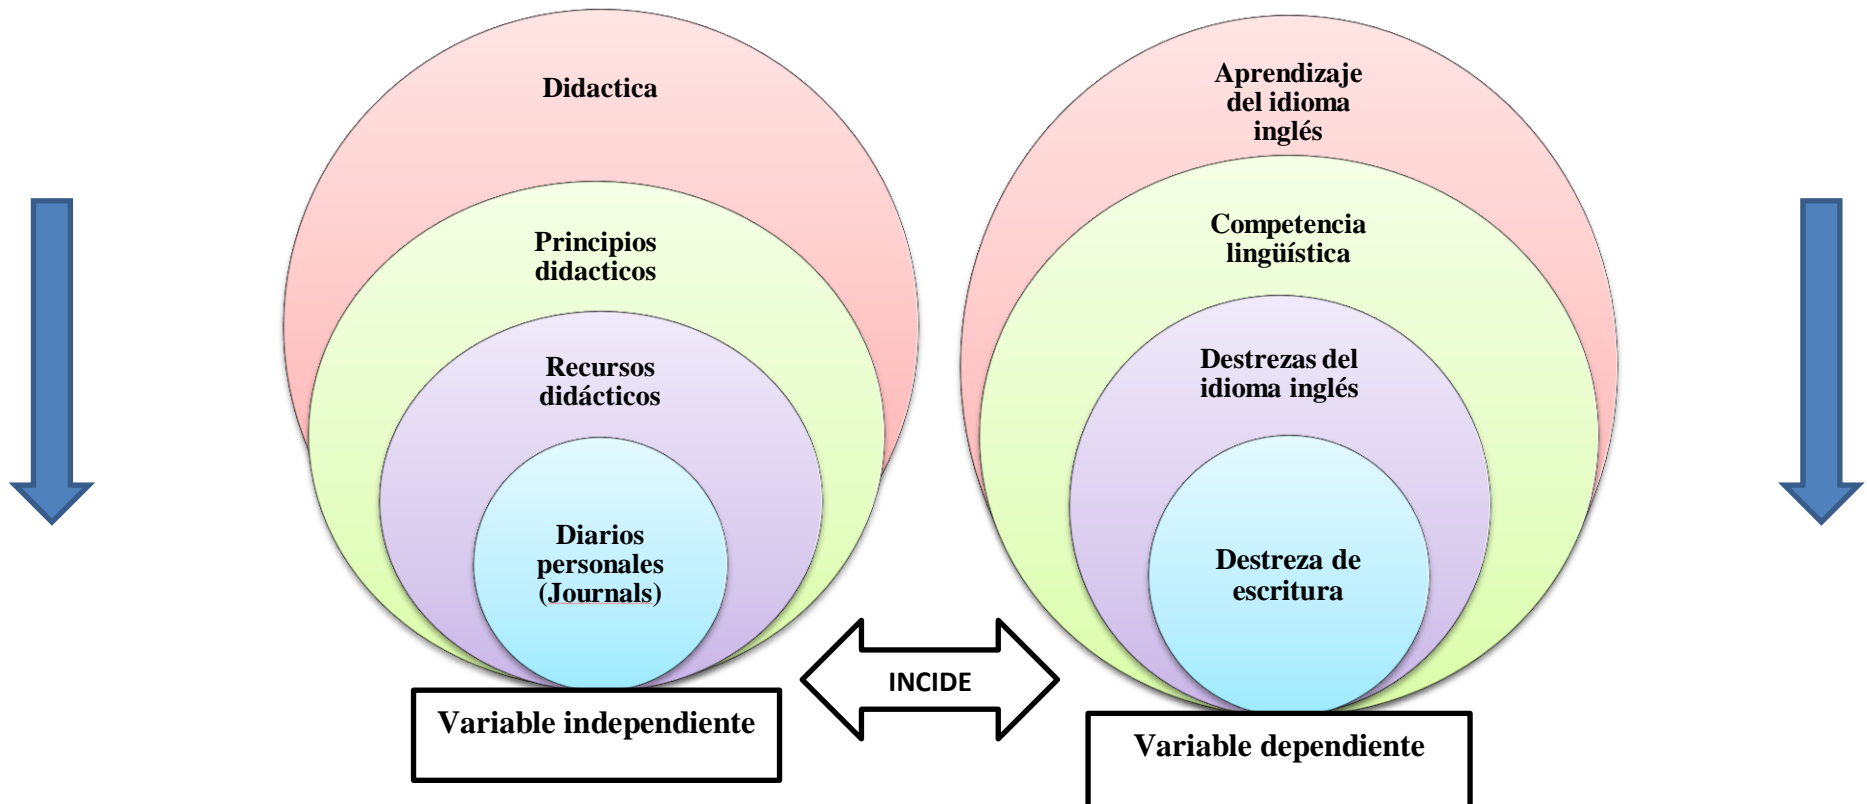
Didactica

Principios didacticos

Recursos didácticos

Diarios personales (Journals)

Variable independiente

INCIDE

Aprendizaje del idioma inglés

Competencia lingüística

Destrezas del idioma inglés

Destreza de escritura

Variable dependiente